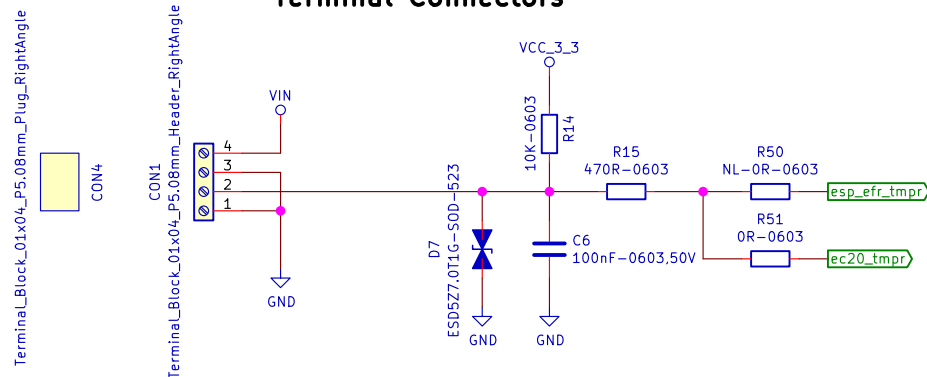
Terminal Connectors

Terminal_Block_01x04_P5.08mm_Plug_RightAngle
CON4

Terminal_Block_01x04_P5.08mm_Header_RightAngle
CON1
4
3
2
1

VIN
GND

VCC_3_3
10K-0603
R14

D7
ESD5Z7.0T1G-SOD-523
GND

C6
100nF-0603,50V
GND

R15
470R-0603

R50
NL-0R-0603
esp_efr_tmpr

R51
0R-0603
ec20_tmpr